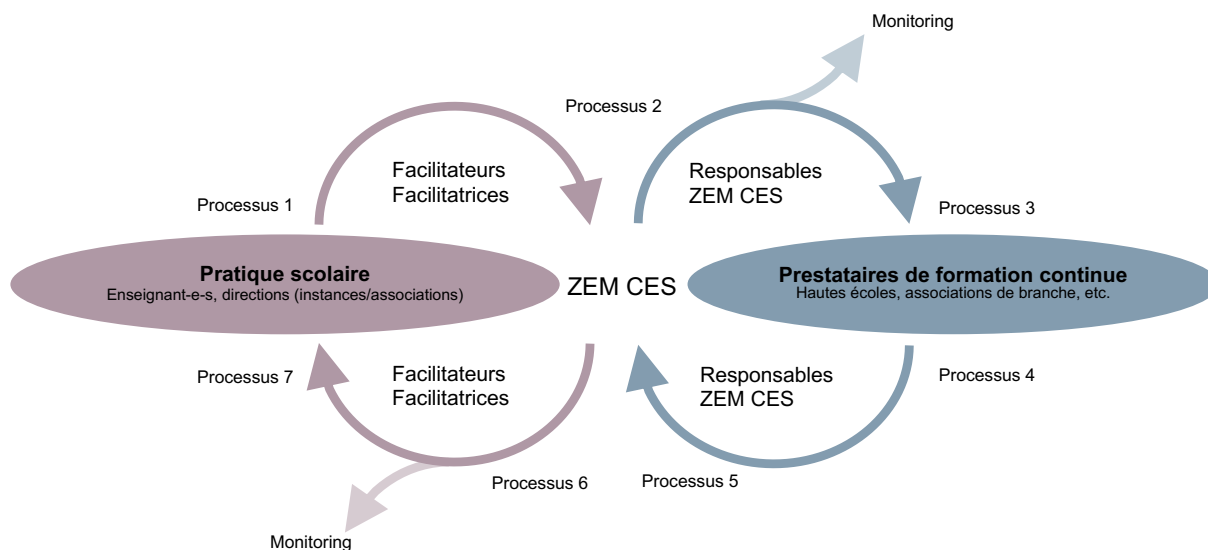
Monitoring

Processus 2

Facilitateurs
Facilitatrices

Responsables
ZEM CES

Processus 1

Processus 3

Pratique scolaire
Enseignant-e-s, directions (instances/associations)

ZEM CES

Prestataires de formation continue
Hautes écoles, associations de branche, etc.

Processus 7

Facilitateurs
Facilitatrices

Responsables
ZEM CES

Processus 4

Processus 6

Processus 5

Monitoring